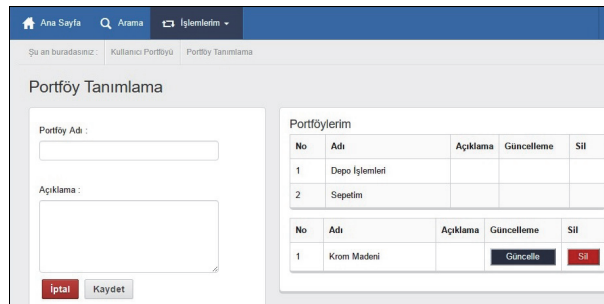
Ana Sayfa   Arama   İşlemlerim

Şu an buradasınız : Kullanıcı Portföyü  Portföy Tanımlama

Portföy Tanımlama

Portföy Adı :

Açıklama :

İptal   Kaydet

Portföylerim

| No | Adı | Açıklama | Güncelleme | Sil |
|---|---|---|---|---|
| 1 | Depo İşlemleri | | | |
| 2 | Sepetim | | | |

| No | Adı | Açıklama | Güncelleme | Sil |
|---|---|---|---|---|
| 1 | Krom Madeni | | Güncelle | Sil |